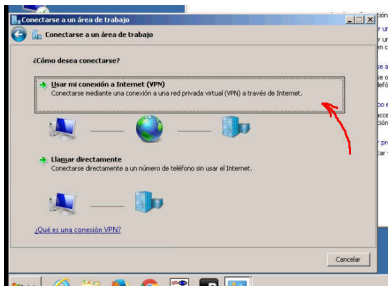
Conectarse a un área de trabajo

Conectarse a un área de trabajo

¿Cómo desea conectarse?

Usar mi conexión a Internet (VPN)
Conectarse mediante una conexión a una red privada virtual (VPN) a través de Internet.

Llamar directamente
Conectarse directamente a un número de teléfono sin usar el Internet.

¿Qué es una conexión VPN?

Cancelar